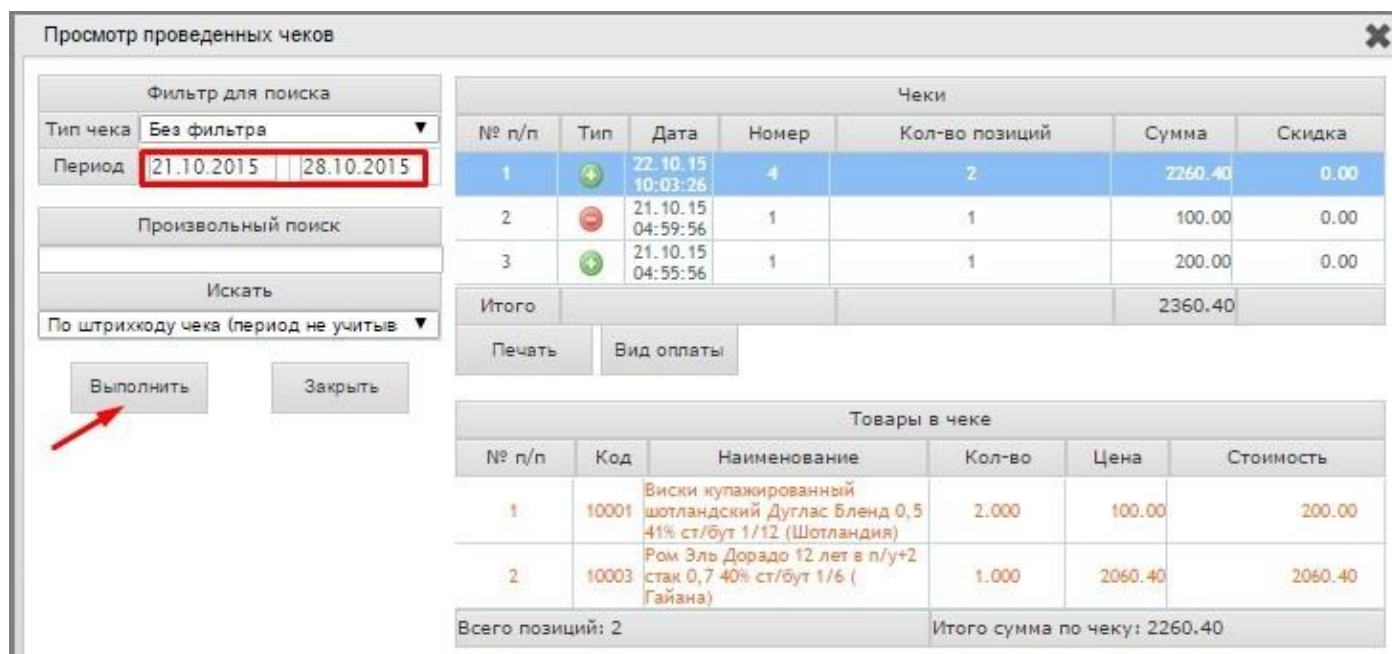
Просмотр проведенных чеков

Фильтр для поиска

Тип чека Без фильтра

Период 21.10.2015 28.10.2015

Произвольный поиск

Искать

По штрихкоду чека (период не учитыв

Выполнить

Закрыть

| Чеки | | | | | | |
|---|---|---|---|---|---|---|
| № п/п | Тип | Дата | Номер | Кол-во позиций | Сумма | Скидка |
| 1 | | 22.10.15 10:03:26 | 4 | 2 | 2260.40 | 0.00 |
| 2 | | 21.10.15 04:59:56 | 1 | 1 | 100.00 | 0.00 |
| 3 | | 21.10.15 04:55:56 | 1 | 1 | 200.00 | 0.00 |
| Итого | | | | | 2360.40 | |

Печать

Вид оплаты

| Товары в чеке | | | | | |
|---|---|---|---|---|---|
| № п/п | Код | Наименование | Кол-во | Цена | Стоимость |
| 1 | 10001 | Виски купажированный шотландский Дуглас Бленд 0,5 41% ст/бут 1/12 (Шотландия) | 2.000 | 100.00 | 200.00 |
| 2 | 10003 | Ром Эль Дорадо 12 лет в п/у+2 стак 0,7 40% ст/бут 1/6 ( Гайана) | 1.000 | 2060.40 | 2060.40 |

Всего позиций: 2

Итого сумма по чеку: 2260.40